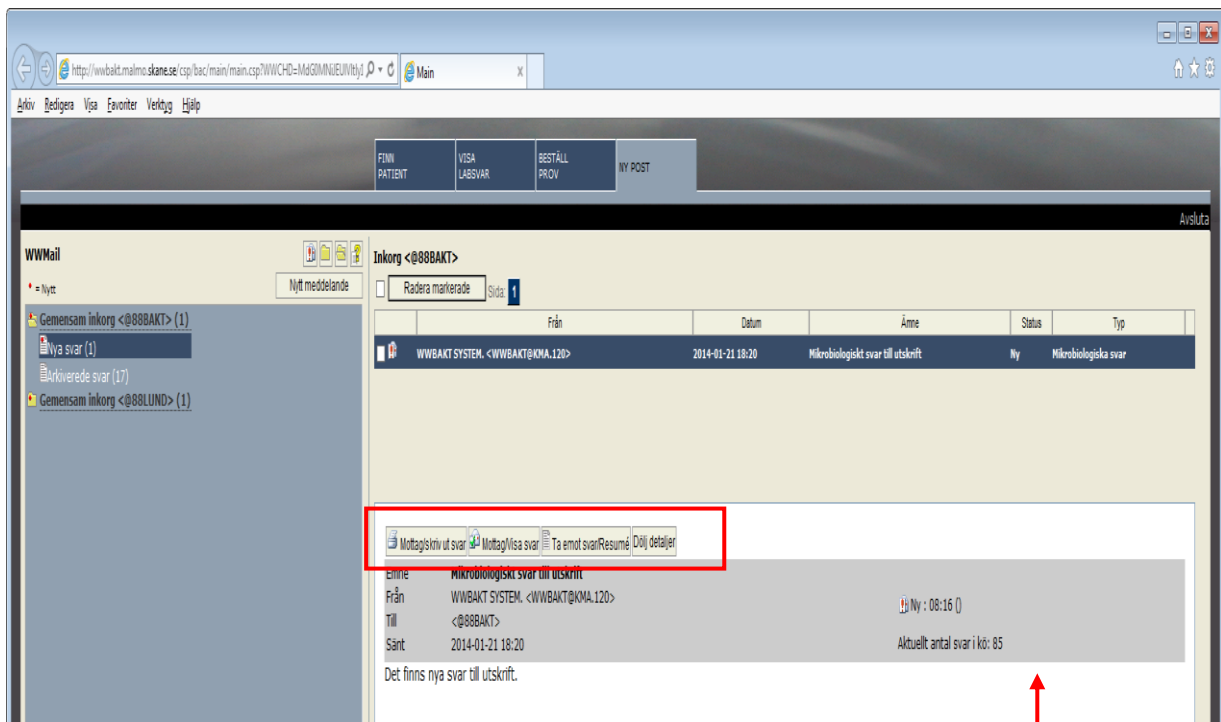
http://wwbakt.malmo.skane.se/csp/bac/main/main.csp?WWCHD=MdG0MNUEUNtty1

Main

Arkiv Redigera Visa Favoriter Verktyg Hjälp

FINN PATIENT | VISA LABSVAR | BESTÄLL PROV | NY POST

Avsluta

WWMail

= Nytt

Nytt meddelande

Gemensam inkorg <@88BAKT> (1)

Nya svar (1)

Arkiverede svar (17)

Gemensam inkorg <@88LUND> (1)

Inkorg <@88BAKT>

Radera markerade Sida: 1

| | Från | Datum | Ämne | Status | Typ |
|---|---|---|---|---|---|
| | WWBAKT SYSTEM. <WWBAKT@KMA.120> | 2014-01-21 18:20 | Mikrobiologiskt svar till utskrift | Ny | Mikrobiologiska svar |

Mottag/skriv ut svar | Mottag/visa svar | Ta emot svar/Resumé | Dölj detaljer

Ämne Mikrobiologiskt svar till utskrift

Från WWBAKT SYSTEM. <WWBAKT@KMA.120>

Till <@88BAKT>

Sänt 2014-01-21 18:20

Ny : 08:16 ()

Aktuellt antal svar i kö: 85

Det finns nya svar till utskrift.